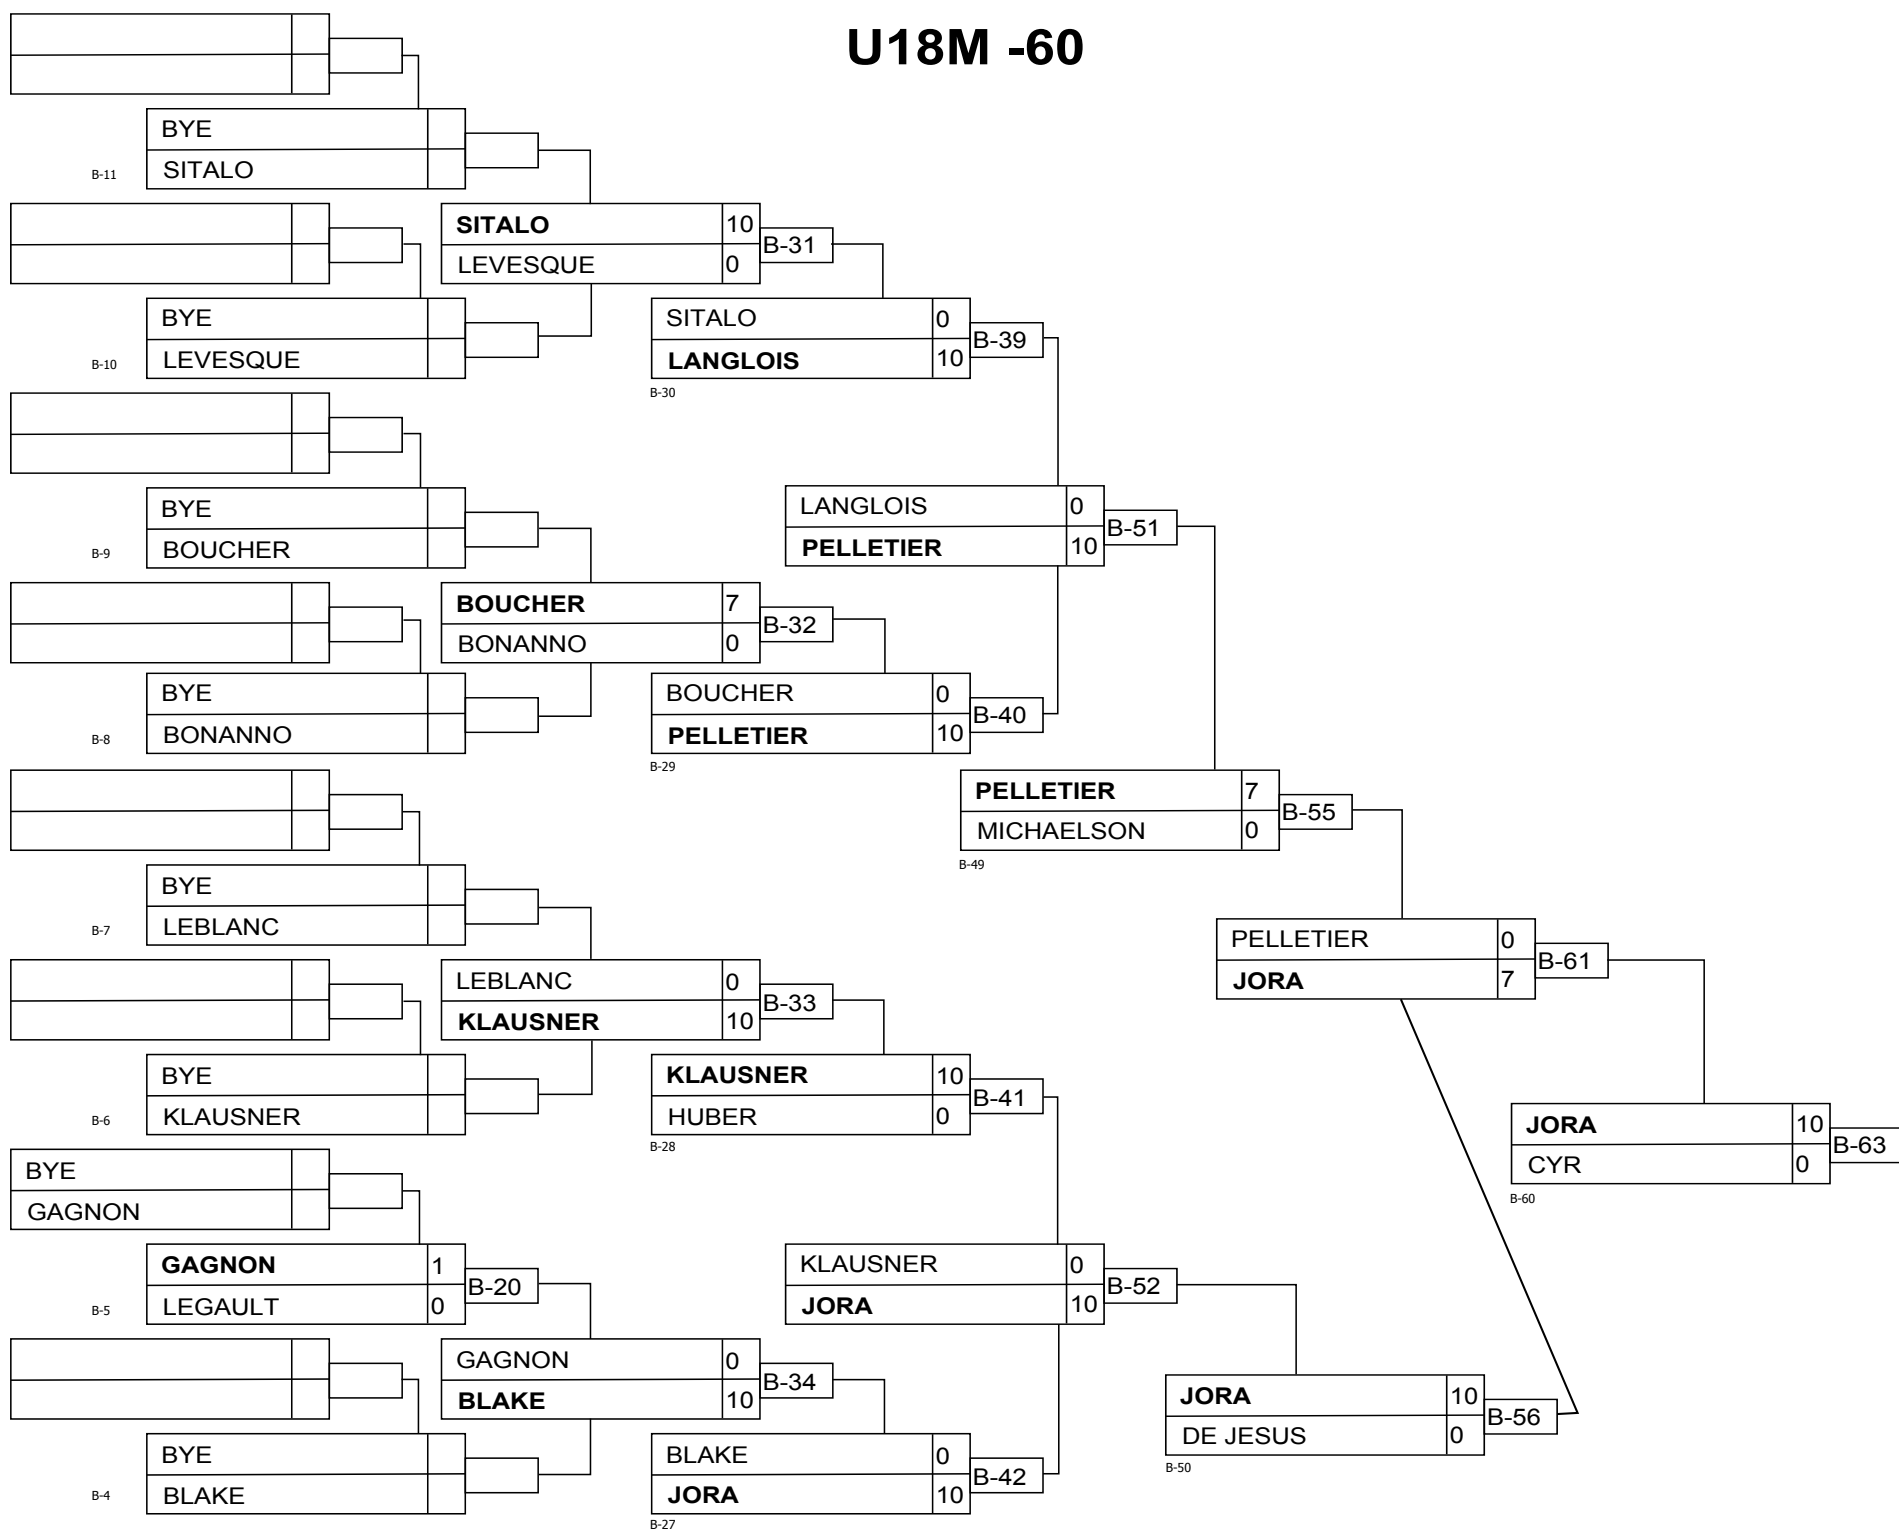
U18M -60

BYE
SITALO
B-11

SITALO 10
LEVESQUE 0
B-31

BYE
LEVESQUE
B-10

SITALO 0
LANGLOIS 10
B-39
B-30

BYE
BOUCHER
B-9

LANGLOIS 0
PELLETIER 10
B-51

BOUCHER 7
BONANNO 0
B-32

BYE
BONANNO
B-8

BOUCHER 0
PELLETIER 10
B-40
B-29

PELLETIER 7
MICHAELSON 0
B-55
B-49

BYE
LEBLANC
B-7

PELLETIER 0
JORA 7
B-61

LEBLANC 0
KLAUSNER 10
B-33

BYE
KLAUSNER
B-6

KLAUSNER 10
HUBER 0
B-41
B-28

JORA 10
CYR 0
B-63
B-60

BYE
GAGNON

GAGNON 1
LEGAULT 0
B-20
B-5

KLAUSNER 0
JORA 10
B-52

GAGNON 0
BLAKE 10
B-34

JORA 10
DE JESUS 0
B-56
B-50

BYE
BLAKE
B-4

BLAKE 0
JORA 10
B-42
B-27